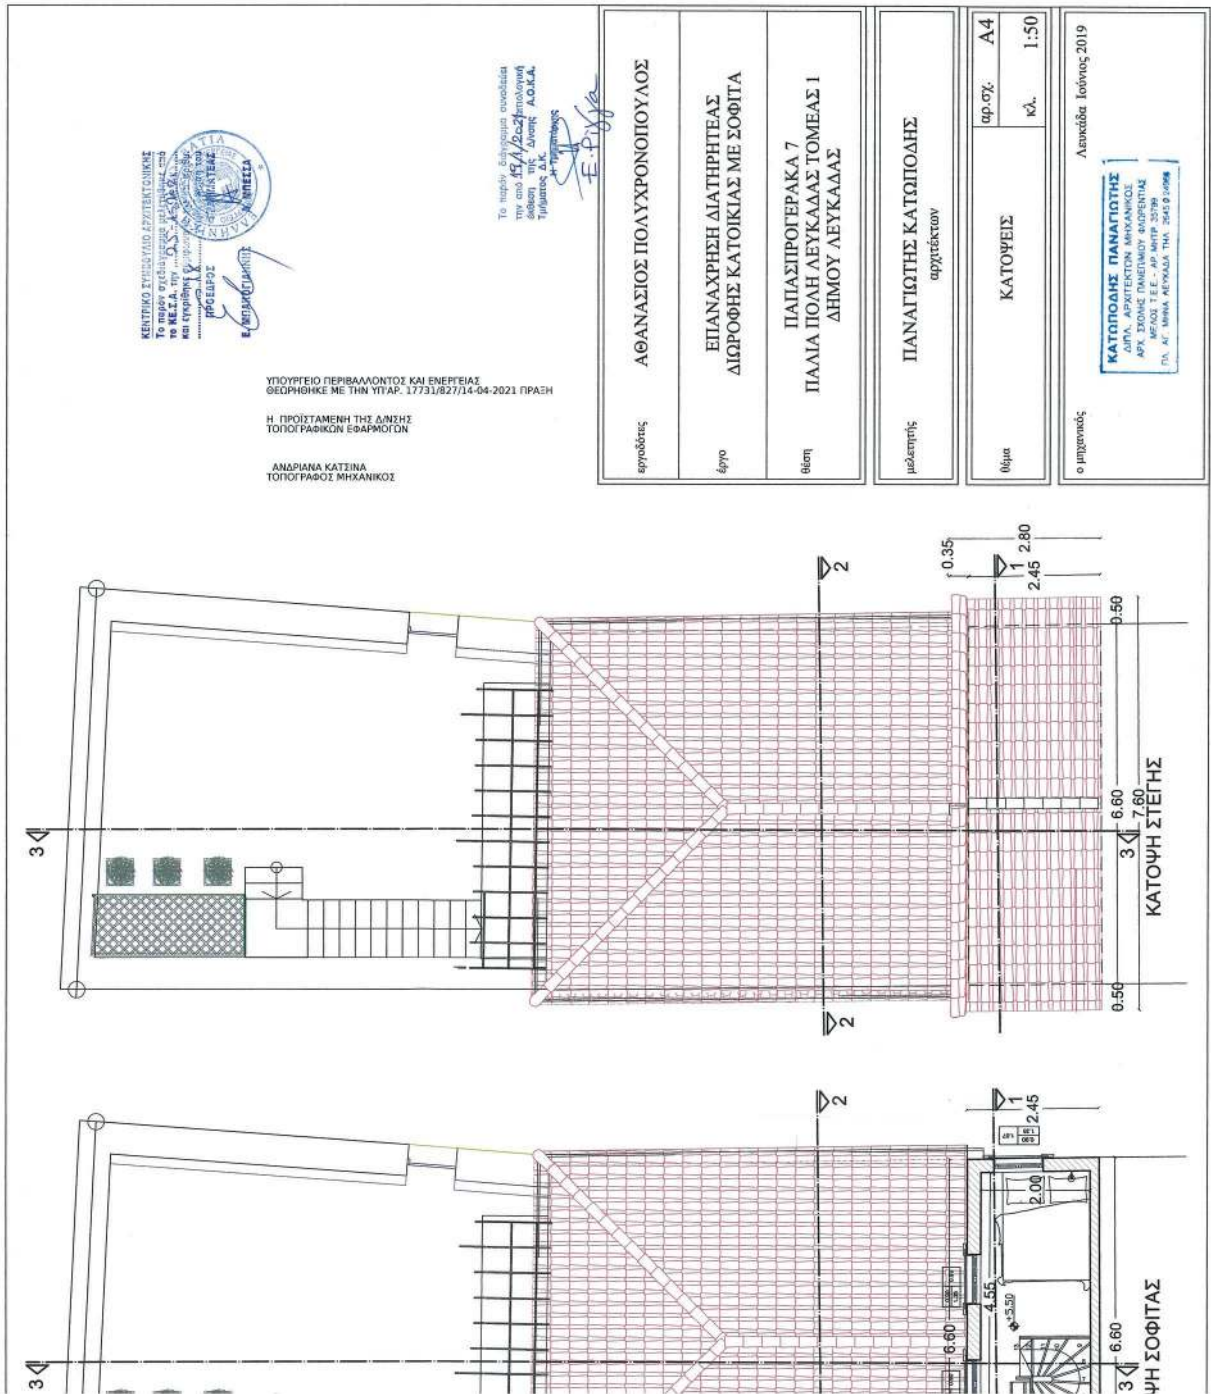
εργοδότης
ΑΘΑΝΑΣΙΟΣ ΠΟΛΥΧΡΟΝΟΠΟΥΛΟΣ

έργο
ΕΠΑΝΑΧΡΗΣΗ ΔΙΑΤΗΡΗΤΕΑΣ ΔΙΩΡΟΦΗΣ ΚΑΤΟΙΚΙΑΣ ΜΕ ΣΟΦΙΤΑ

θέση
ΠΑΠΑΣΠΙΡΟΓΕΡΑΚΑ 7
ΠΑΛΙΑ ΠΟΛΗ ΛΕΥΚΑΔΑΣ ΤΟΜΕΑΣ 1
ΔΗΜΟΥ ΛΕΥΚΑΔΑΣ

μελετητής
ΠΑΝΑΓΙΩΤΗΣ ΚΑΤΩΠΟΔΗΣ
αρχιτέκτων

θέμα
ΚΑΤΟΨΕΙΣ
αρ.σχ. A4
κλ. 1:50

ο μηχανικός
Λευκάδα Ιούνιος 2019
ΚΑΤΩΠΟΔΗΣ ΠΑΝΑΓΙΩΤΗΣ
ΔΙΠΛ. ΑΡΧΙΤΕΚΤΩΝ ΜΗΧΑΝΙΚΟΣ
ΑΡΧ. ΣΧΟΛΗΣ ΠΑΝΕΠΙΜΙΟΥ ΦΛΩΡΕΝΤΙΑΣ
ΜΕΛΟΣ Τ.Ε.Ε. - ΑΡ. ΜΗΤΡ. 35799
ΠΛ. ΑΓ. ΜΗΝΑ ΛΕΥΚΑΔΑ ΤΗΛ. 2645 0 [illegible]

ΚΕΝΤΡΙΚΟ ΣΥΜΒΟΥΛΙΟ ΑΡΧΙΤΕΚΤΟΝΙΚΗΣ
Το παρόν σχέδιο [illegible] μελετήθηκε από το ΚΕ.Σ.Α. την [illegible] και εγκρίθηκε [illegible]
Ο ΠΡΟΕΔΡΟΣ
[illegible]

Το παρόν διάγραμμα συνοδεύει την από 19/4/2021 απόφαση της Δ/νσης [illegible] Τμήματος Δ.Κ. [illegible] Α.Ο.Κ.Α.
Ε. Ρίζα

ΥΠΟΥΡΓΕΙΟ ΠΕΡΙΒΑΛΛΟΝΤΟΣ ΚΑΙ ΕΝΕΡΓΕΙΑΣ
ΘΕΩΡΗΘΗΚΕ ΜΕ ΤΗΝ ΥΠ'ΑΡ. 17731/827/14-04-2021 ΠΡΑΞΗ

Η ΠΡΟΪΣΤΑΜΕΝΗ ΤΗΣ Δ/ΝΣΗΣ
ΤΟΠΟΓΡΑΦΙΚΩΝ ΕΦΑΡΜΟΓΩΝ

ΑΝΔΡΙΑΝΑ ΚΑΤΣΙΝΑ
ΤΟΠΟΓΡΑΦΟΣ ΜΗΧΑΝΙΚΟΣ

2
0.35
2.80
1
2.45
0.50
3
6.60
7.60
3
0.50
2
ΚΑΤΟΨΗ ΣΤΕΓΗΣ

2
1
2.45
2.00
4.55
Φ=5.50
6.60
6.60
3
3
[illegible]ΨΗ ΣΟΦΙΤΑΣ